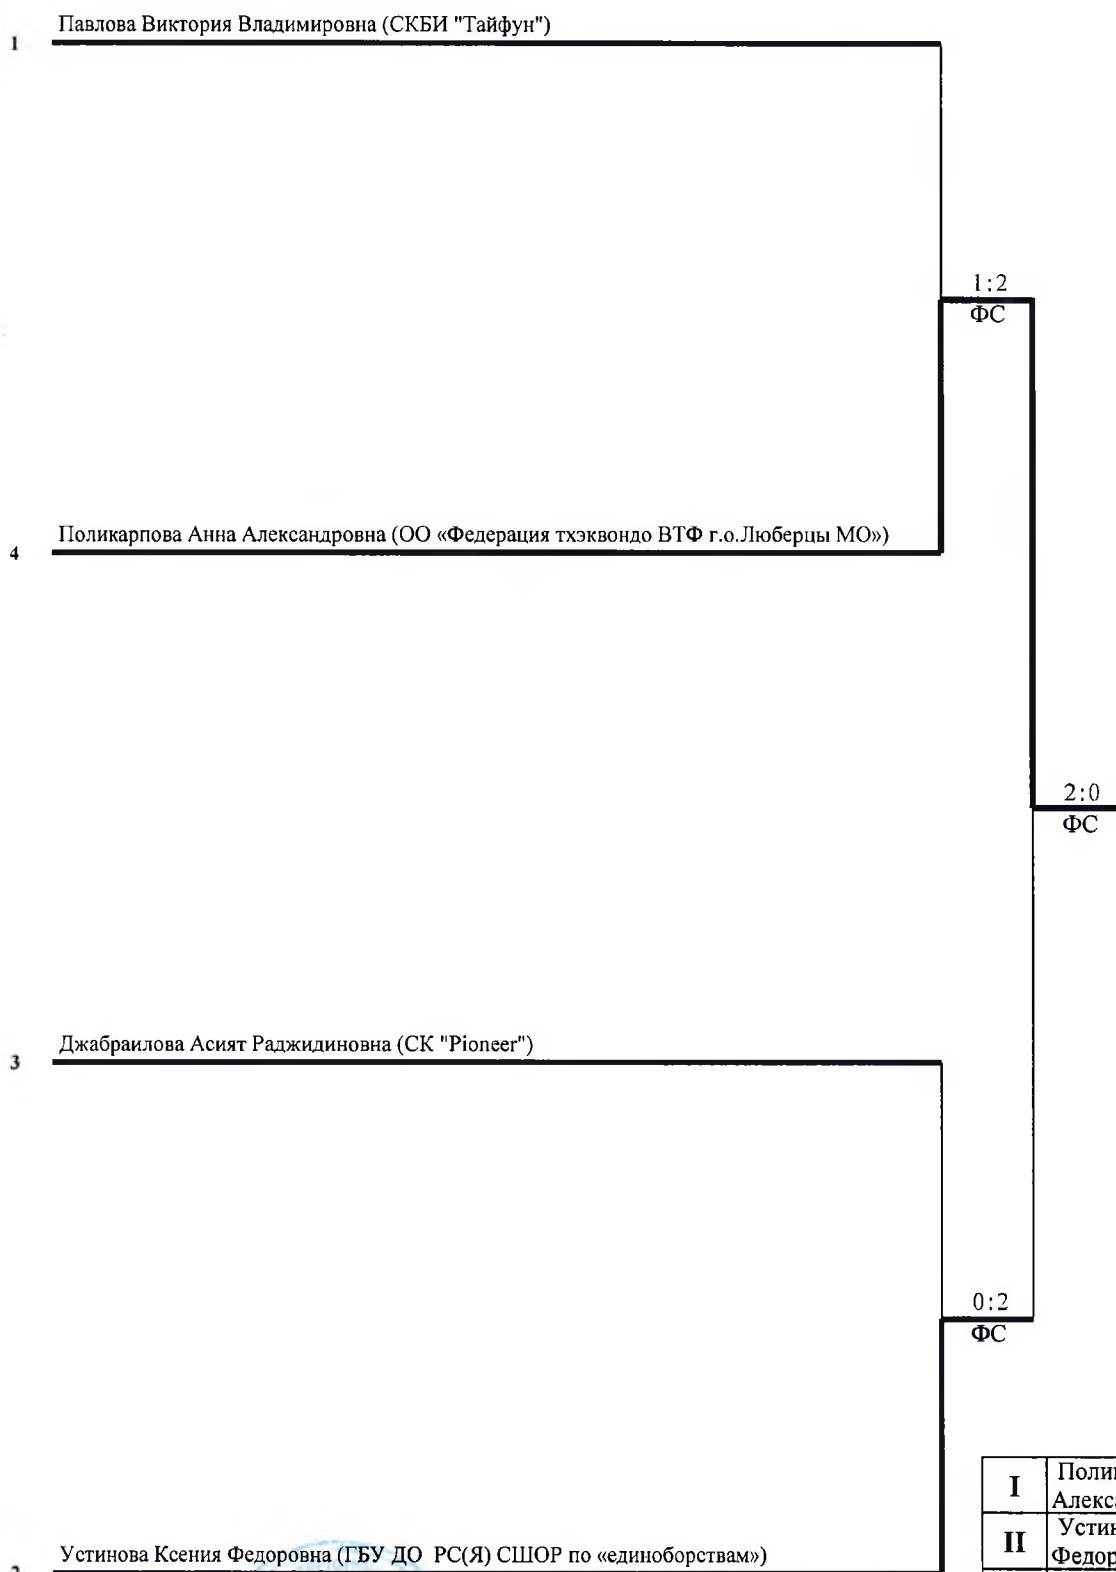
1 Павлова Виктория Владимировна (СКБИ "Тайфун")

1:2
ФС

4 Поликарпова Анна Александровна (ОО «Федерация тхэквондо ВТФ г.о.Люберцы МО»)

2:0
ФС

3 Джабраилова Асият Раджидиновна (СК "Pioneer")

0:2
ФС

| I | Поли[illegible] Алекс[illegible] |
|---|---|
| II | Устин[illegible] Федор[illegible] |

2 Устинова Ксения Федоровна (ГБУ ДО РС(Я) СШОР по «единоборствам»)